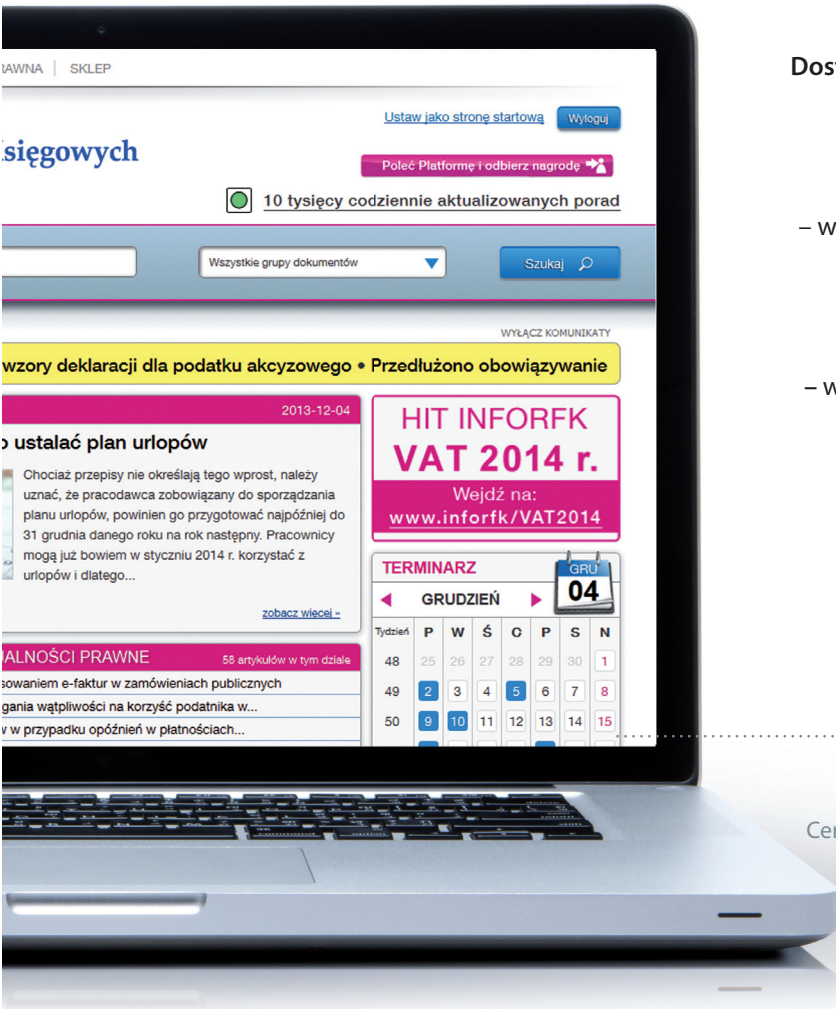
RAWNA | SKLEP

Ustaw jako stronę startową Wyloguj

sięgowych

Poleć Platformę i odbierz nagrodę

10 tysięcy codziennie aktualizowanych porad

Wszystkie grupy dokumentów

Szukaj

WYŁĄCZ KOMUNIKATY

wzory deklaracji dla podatku akcyzowego • Przedłużono obowiązywanie

2013-12-04

o ustalać plan urlopów

Chociaż przepisy nie określają tego wprost, należy uznać, że pracodawca zobowiązany do sporządzania planu urlopów, powinien go przygotować najpóźniej do 31 grudnia danego roku na rok następny. Pracownicy mogą już bowiem w styczniu 2014 r. korzystać z urlopów i dlatego...

zobacz więcej »

HIT INFORFK
VAT 2014 r.
Wejdź na:
www.inforfk/VAT2014

TERMINARZ

GRU
04

GRUDZIEŃ

| Tydzień | P | W | Ś | C | P | S | N |
|---|---|---|---|---|---|---|---|
| 48 | 25 | 26 | 27 | 28 | 29 | 30 | 1 |
| 49 | 2 | 3 | 4 | 5 | 6 | 7 | 8 |
| 50 | 9 | 10 | 11 | 12 | 13 | 14 | 15 |

ALNOŚCI PRAWNE 58 artykułów w tym dziale

sowaniem e-faktur w zamówieniach publicznych

gania wątpliwości na korzyść podatnika w...

w w przypadku opóźnień w płatnościach...

Dos

– w

– w

Ce